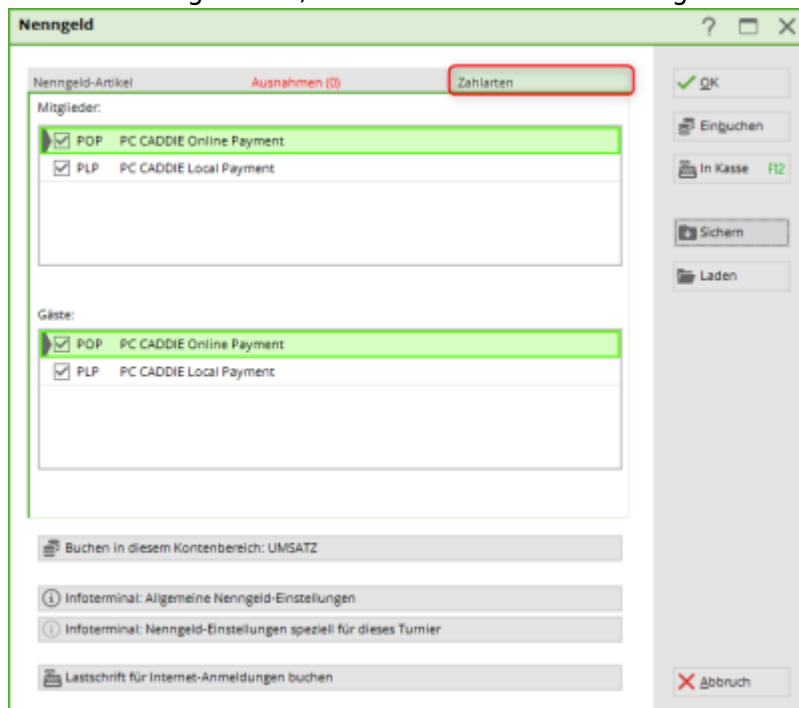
Nenngeld

Nenngeld-Artikel | Ausnahmen (0) | Zahlarten

Mitglieder:

POP PC CADDIE Online Payment
PLP PC CADDIE Local Payment

Gäste:

POP PC CADDIE Online Payment
PLP PC CADDIE Local Payment

Buchen in diesem Kontenbereich: UMSATZ

Infoterminal: Allgemeine Nenngeld-Einstellungen

Infoterminal: Nenngeld-Einstellungen speziell für dieses Turnier

Lastschrift für Internet-Anmeldungen buchen

OK
Einbuchen
In Kasse F12
Sichern
Laden
Abbruch